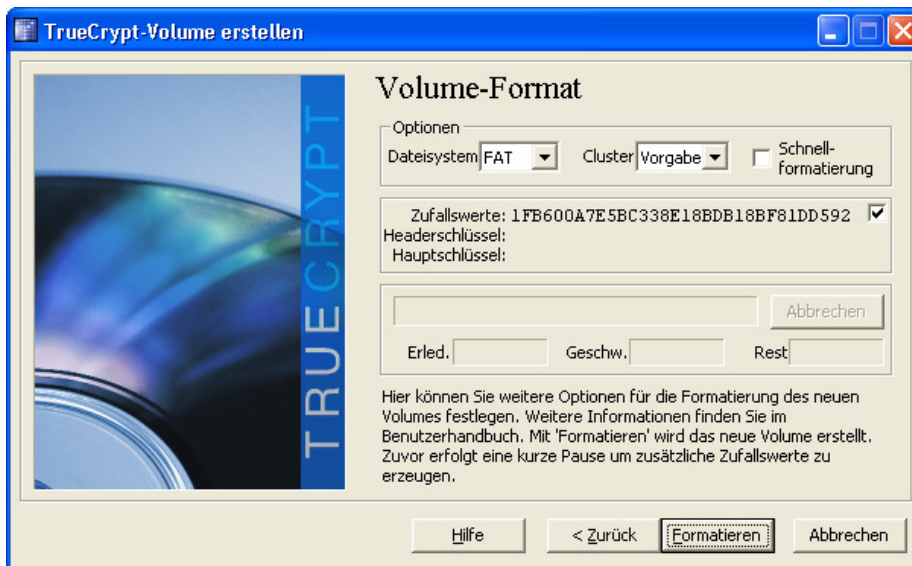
TrueCrypt-Volume erstellen

TRUECRYPT

Volume-Format

Optionen

Dateisystem FAT

Cluster Vorgabe

Schnellformatierung

Zufallswerte: 1FB600A7E5BC338E18BDB18BF81DD592

Headerschlüssel:

Hauptschlüssel:

Abbrechen

Erled.

Geschw.

Rest

Hier können Sie weitere Optionen für die Formatierung des neuen Volumes festlegen. Weitere Informationen finden Sie im Benutzerhandbuch. Mit 'Formatieren' wird das neue Volume erstellt. Zuvor erfolgt eine kurze Pause um zusätzliche Zufallswerte zu erzeugen.

Hilfe

< Zurück

Formatieren

Abbrechen